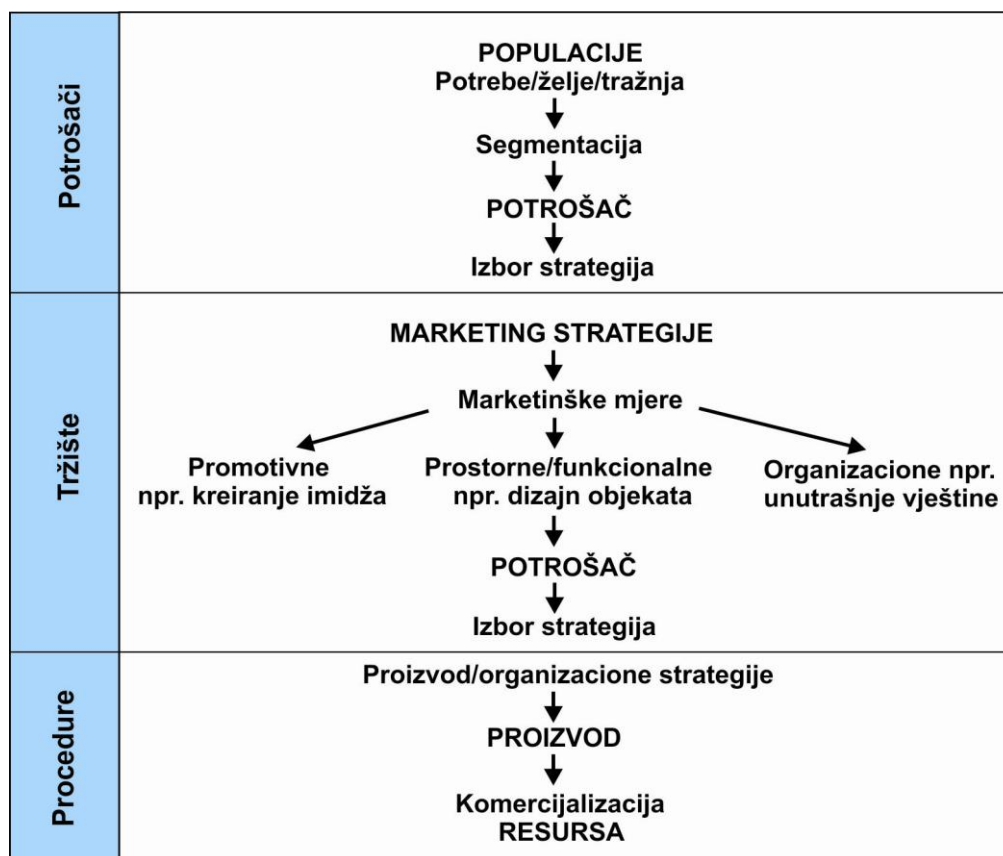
Potrošači

POPULACIJE
Potrebe/želje/tražnja

Segmentacija

POTROŠAČ

Izbor strategija

Tržište

MARKETING STRATEGIJE

Marketinške mjere

Promotivne
npr. kreiranje imidža

Prostorne/funkcionalne
npr. dizajn objekata

Organizacione npr.
unutrašnje vještine

POTROŠAČ

Izbor strategija

Procedure

Proizvod/organizacione strategije

PROIZVOD

Komercijalizacija
RESURSA